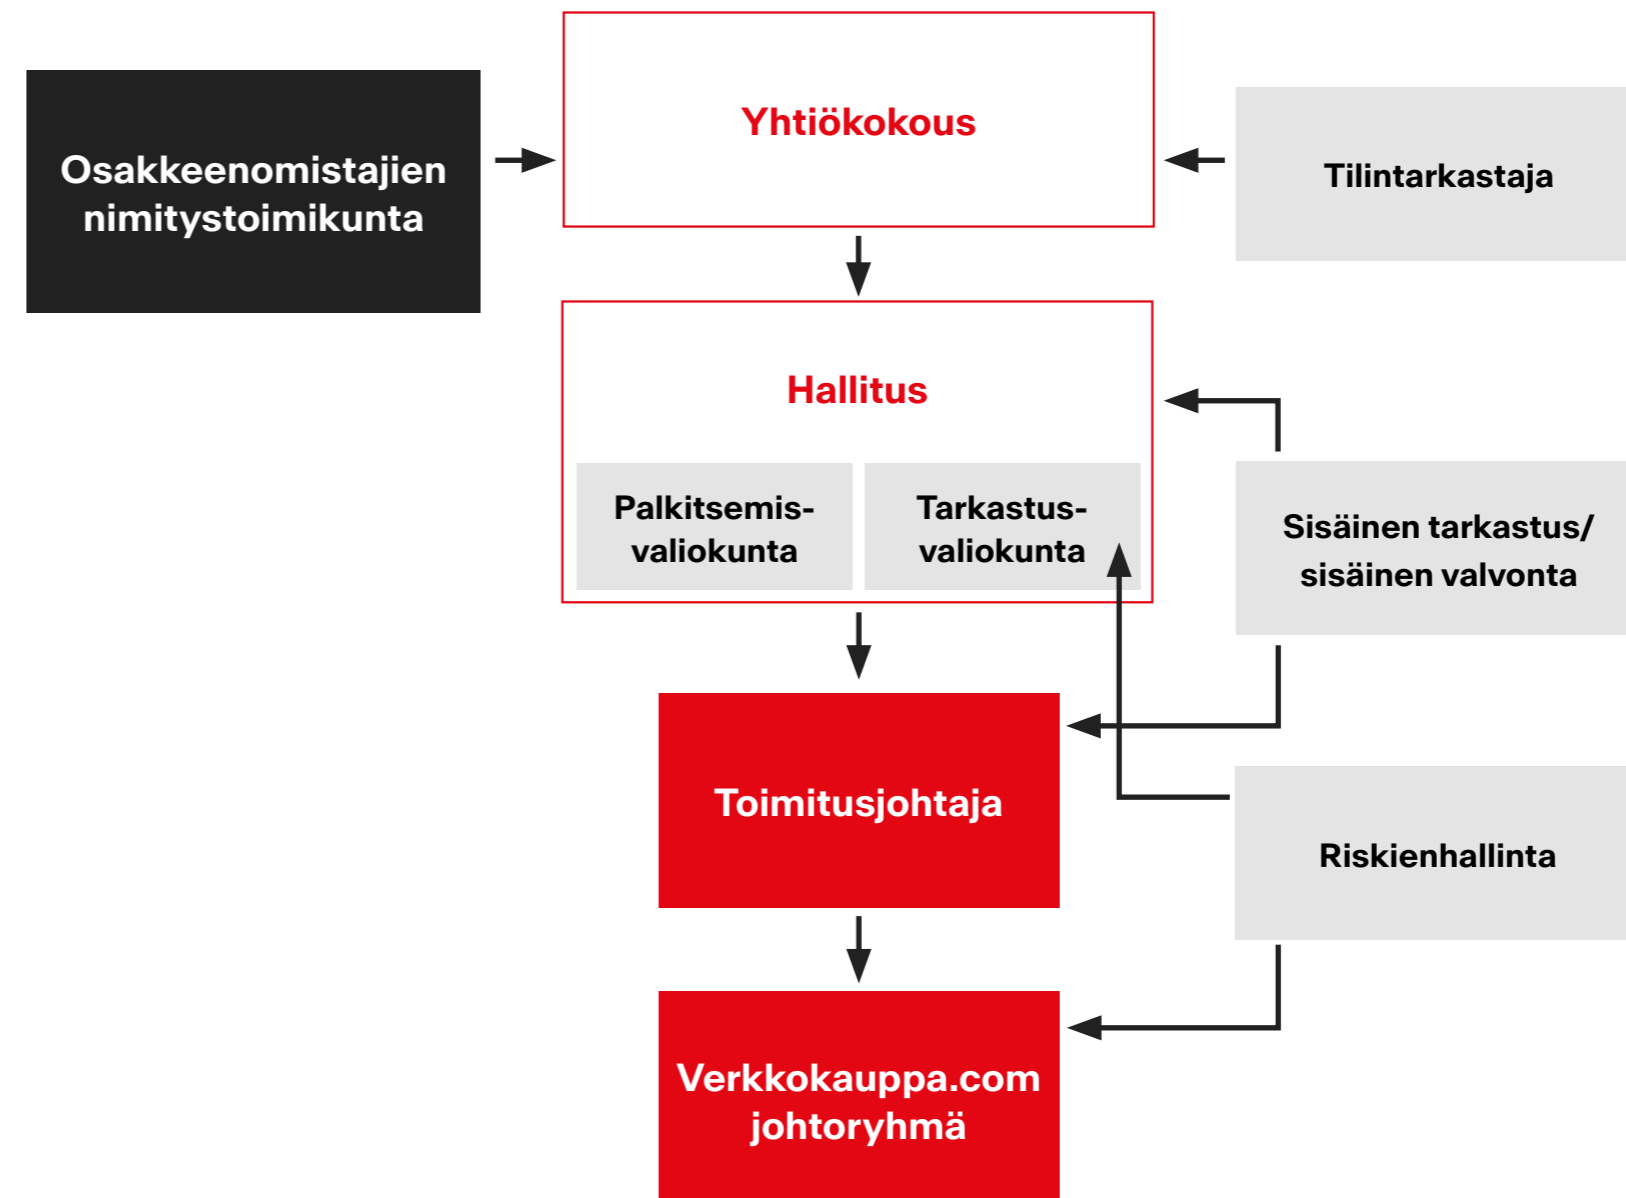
Osakkeenomistajien nimitystoimikunta

Yhtiökokous

Tilintarkastaja

Hallitus

Palkitsemis-valiokunta

Tarkastus-valiokunta

Sisäinen tarkastus/ sisäinen valvonta

Toimitusjohtaja

Riskienhallinta

Verkkokauppa.com johtoryhmä